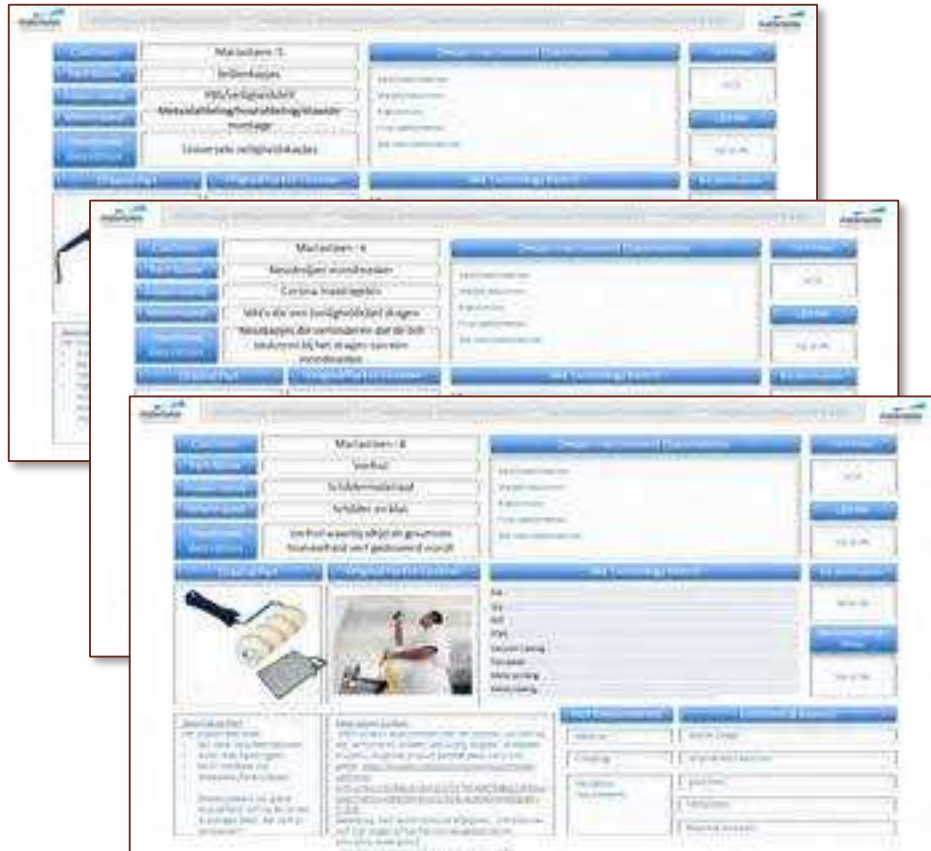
Materiaal - 5
Snijbeschermers
PBS/veiligheidskit
Metaalafdeling/houtafdeling/kleine montage
Universele veiligheidskapjes

Materiaal - 6
Neuskapjes mondmasker
Corona maatregelen
Wie's die een veiligheidsbril dragen
Neuskapjes die verhinderen dat de bril beslaat bij het dragen van een mondmasker

Materiaal - 8
Verfrol
Schildermateriaal
Schilder en klus
Verfrol waarbij altijd en gewoonte houtverfwerk gedaan wordt

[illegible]